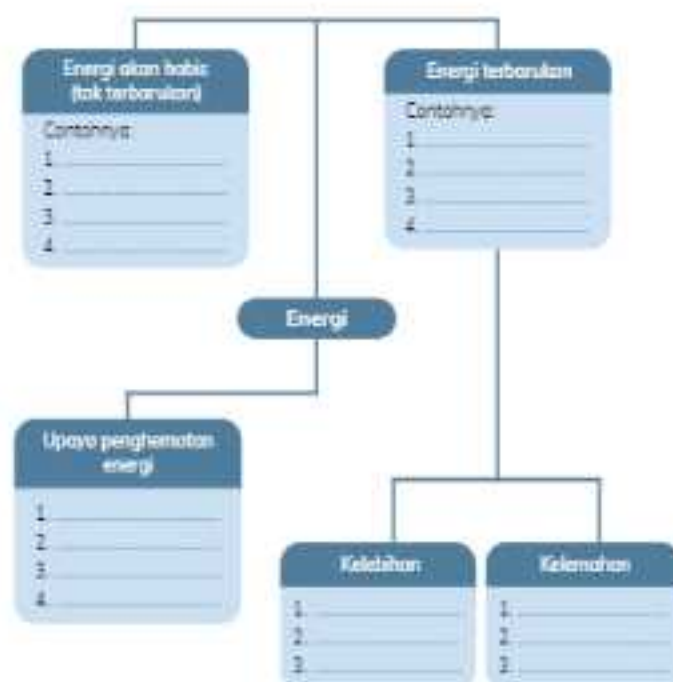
Energi akan habis (tak terbarukan)

Contohnya:
1. ..............................
2. ..............................
3. ..............................
4. ..............................

Energi terbarukan

Contohnya:
1. ..............................
2. ..............................
3. ..............................
4. ..............................

Energi

Upaya penghematan energi

1. ..............................
2. ..............................
3. ..............................
4. ..............................

Kelebihan

1. ..............................
2. ..............................
3. ..............................

Kelemahan

1. ..............................
2. ..............................
3. ..............................